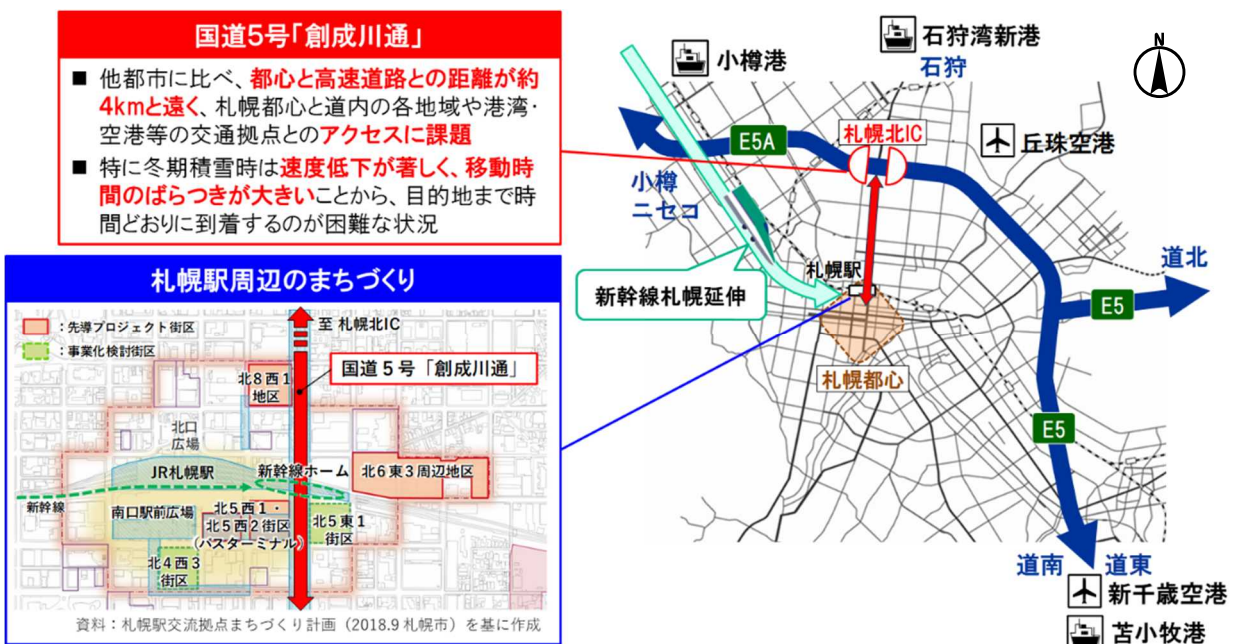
国道5号「創成川通」

■ 他都市に比べ、都心と高速道路との距離が約4kmと遠く、札幌都心と道内の各地域や港湾・空港等の交通拠点とのアクセスに課題

■ 特に冬期積雪時は速度低下が著しく、移動時間のばらつきが大きいことから、目的地まで時間どおりに到着するのが困難な状況

札幌駅周辺のまちづくり

：先導プロジェクト街区
：事業化検討街区

至 札幌北IC

国道５号「創成川通」

北８西１地区

北口広場

JR札幌駅

新幹線ホーム

北６東３周辺地区

新幹線

南口駅前広場

北５西１・北５西２街区（バスターミナル）

北５東１街区

北４西３街区

資料：札幌駅交流拠点まちづくり計画（2018.9 札幌市）を基に作成

小樽港

石狩湾新港

石狩

N

E5A

札幌北IC

丘珠空港

小樽
ニセコ

札幌駅

道北

新幹線札幌延伸

E5

札幌都心

E5

道南

道東

新千歳空港

苫小牧港